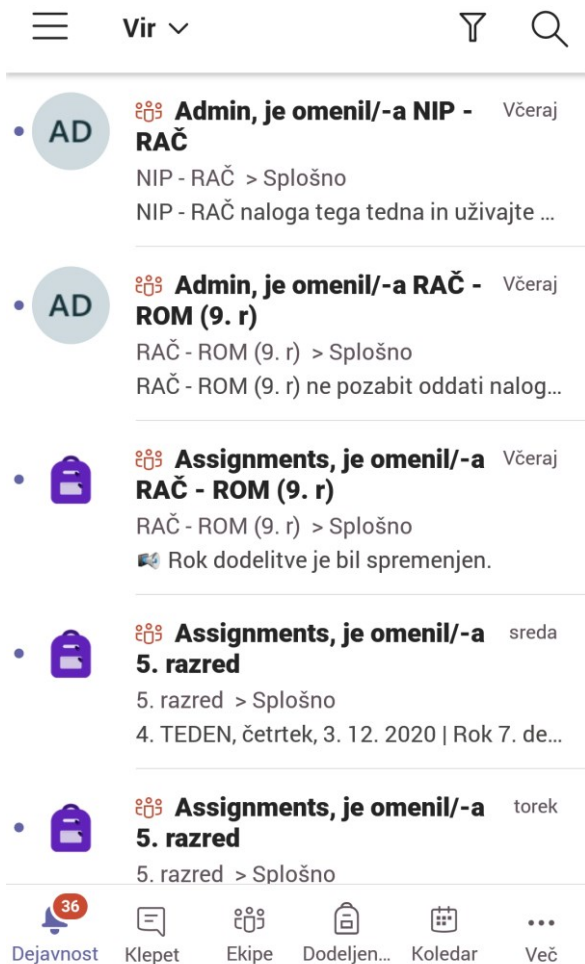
Vir

AD Admin, je omenil/-a NIP - RAČ Včeraj
NIP - RAČ > Splošno
NIP - RAČ naloga tega tedna in uživajte ...

AD Admin, je omenil/-a RAČ - ROM (9. r) Včeraj
RAČ - ROM (9. r) > Splošno
RAČ - ROM (9. r) ne pozabit oddati nalog...

Assignments, je omenil/-a RAČ - ROM (9. r) Včeraj
RAČ - ROM (9. r) > Splošno
Rok dodelitve je bil spremenjen.

Assignments, je omenil/-a 5. razred sreda
5. razred > Splošno
4. TEDEN, četrtek, 3. 12. 2020 | Rok 7. de...

Assignments, je omenil/-a 5. razred torek
5. razred > Splošno

36
Dejavnost Klepet Ekipe Dodeljen... Koledar Več